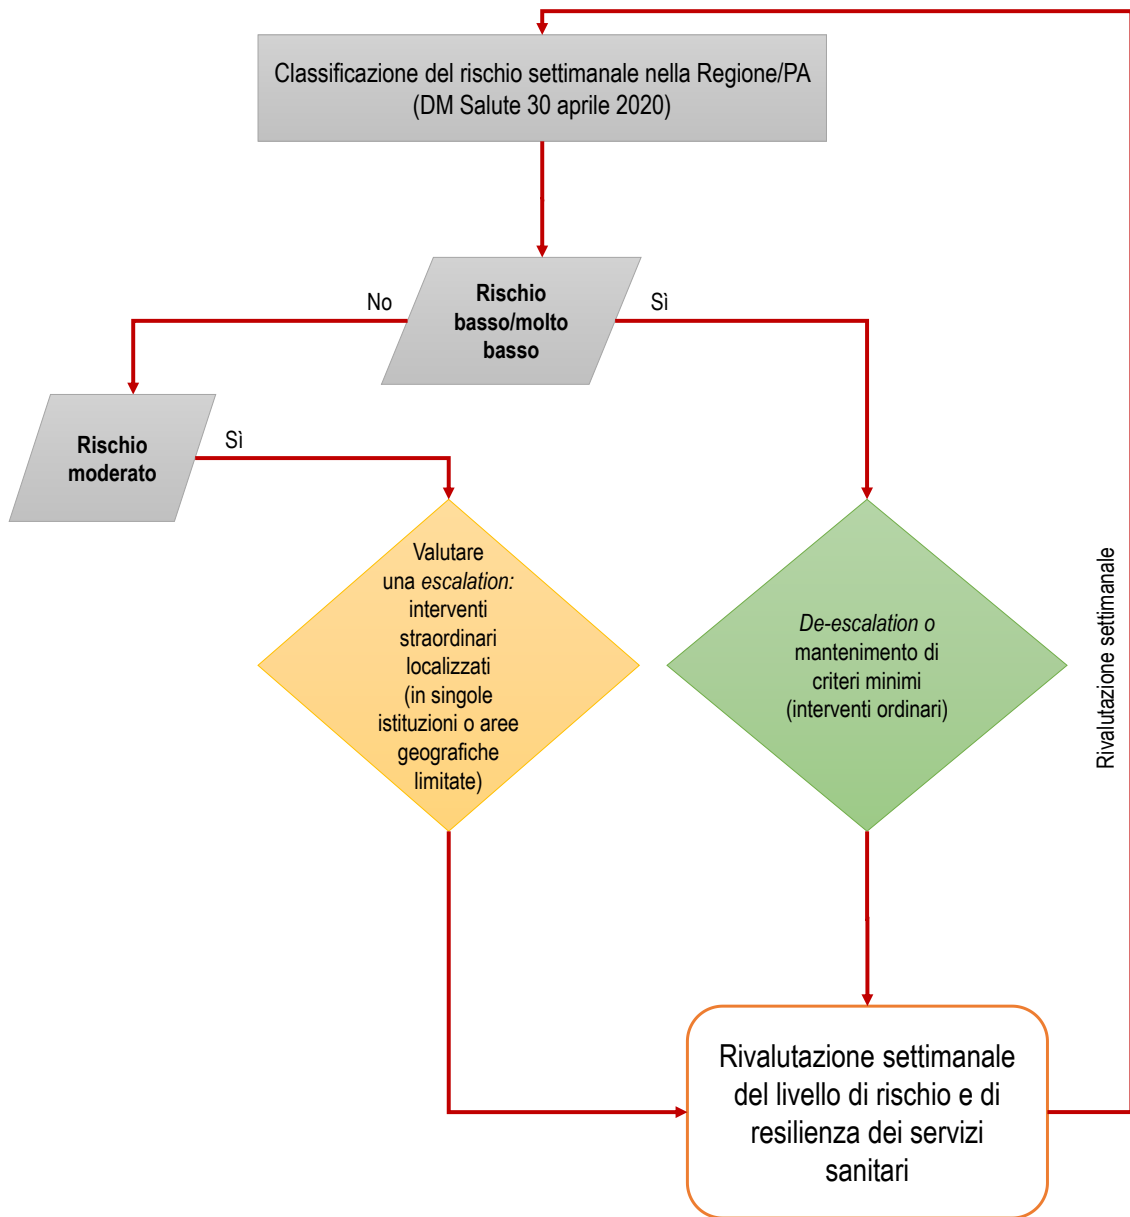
Classificazione del rischio settimanale nella Regione/PA
(DM Salute 30 aprile 2020)

No

Rischio basso/molto basso

Sì

Rischio moderato

Sì

Valutare una escalation: interventi straordinari localizzati (in singole istituzioni o aree geografiche limitate)

De-escalation o mantenimento di criteri minimi (interventi ordinari)

Rivalutazione settimanale

Rivalutazione settimanale del livello di rischio e di resilienza dei servizi sanitari